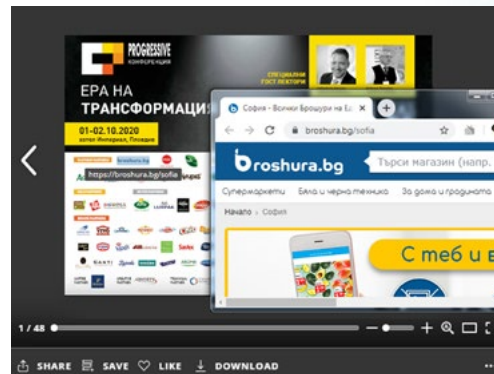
PROGRESSIVE
КОНФЕРЕНЦИЯ

ЕРА НА
ТРАНСФОРМАЦИ

СПЕЦИАЛНИ
ГОСТ ЛЕКТОРИ

01-02.10.2020
хотел Интернешънъл, Пловдив

София - Всички Брошури на Е

broshura.bg/sofia

https://broshura.bg/sofia

broshura.bg

Търси магазин (напр.

Супермаркети  Бяла и черна техника  За дома и градината

Начало › София

С теб и

1 / 48

SHARE  SAVE  LIKE  DOWNLOAD